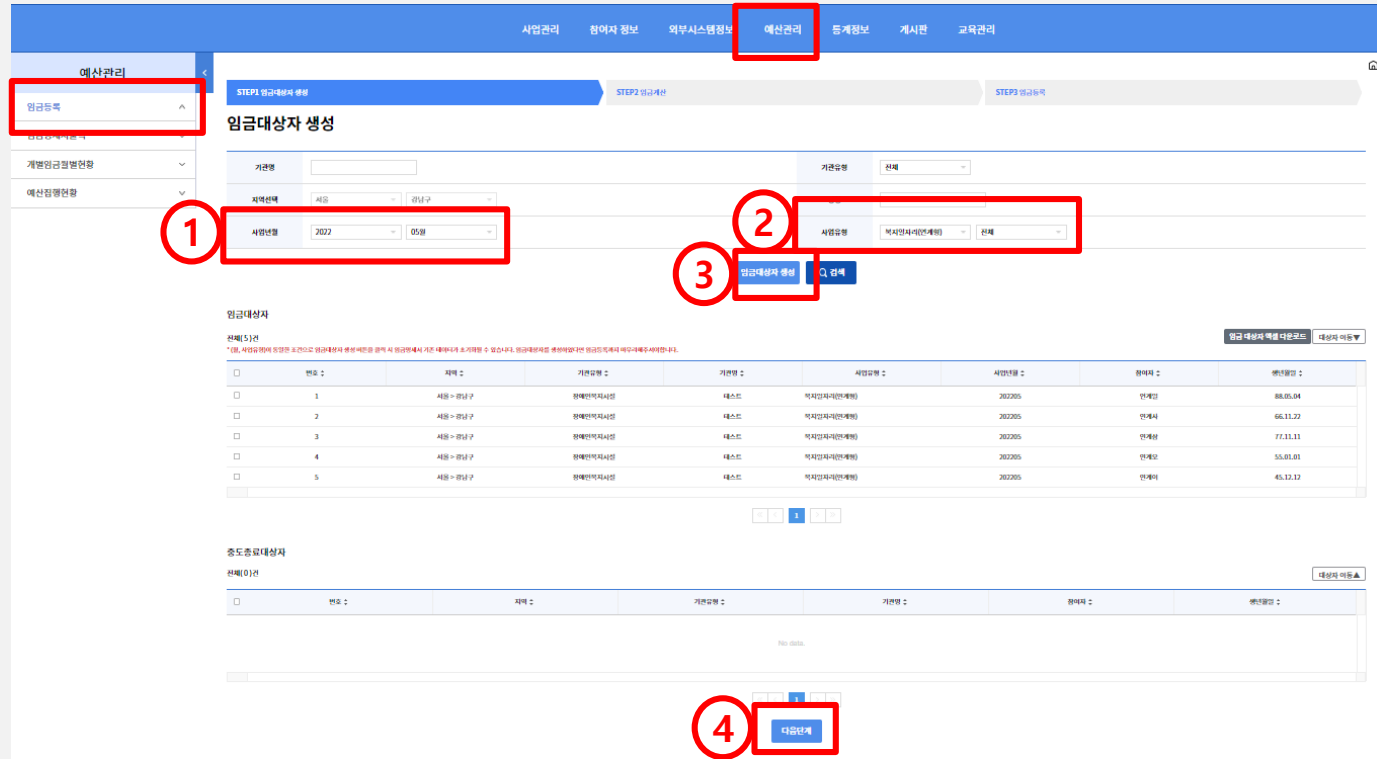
사업관리 참여자 정보 외부시스템정보 예산관리 통계정보 게시판 교육관리

예산관리

임금등록

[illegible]

개별임금첨별현황

예산집행현황

STEP1 임금대상자 생성

STEP2 임금계산

STEP3 임금등록

임금대상자 생성

| 기관명 | | 기관유형 | 전체 |
|---|---|---|---|
| 지역선택 | 서울 강남구 | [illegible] | |
| 사업년월 | 2022 05월 | 사업유형 | 복지일자리(연계형) 전체 |

1

2

3

임금대상자 생성

검색

임금대상자

전체(5)건

* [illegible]

임금 대상자 엑셀 다운로드

대상자 이동▼

| ☐ | 번호 | 지역 | 기관유형 | 기관명 | 사업유형 | 사업년월 | 참여자 | 생년월일 |
|---|---|---|---|---|---|---|---|---|
| ☐ | 1 | 서울 > 강남구 | 장애인복지시설 | 테스트 | 복지일자리(연계형) | 202205 | 연계일 | 88.05.04 |
| ☐ | 2 | 서울 > 강남구 | 장애인복지시설 | 테스트 | 복지일자리(연계형) | 202205 | 연계사 | 66.11.22 |
| ☐ | 3 | 서울 > 강남구 | 장애인복지시설 | 테스트 | 복지일자리(연계형) | 202205 | 연계삼 | 77.11.11 |
| ☐ | 4 | 서울 > 강남구 | 장애인복지시설 | 테스트 | 복지일자리(연계형) | 202205 | 연계오 | 55.01.01 |
| ☐ | 5 | 서울 > 강남구 | 장애인복지시설 | 테스트 | 복지일자리(연계형) | 202205 | 연계이 | 45.12.12 |

1

중도종료대상자

전체(0)건

대상자 이동▲

| ☐ | 번호 | 지역 | 기관유형 | 기관명 | 참여자 | 생년월일 |
|---|---|---|---|---|---|---|

No data.

1

4

다음단계